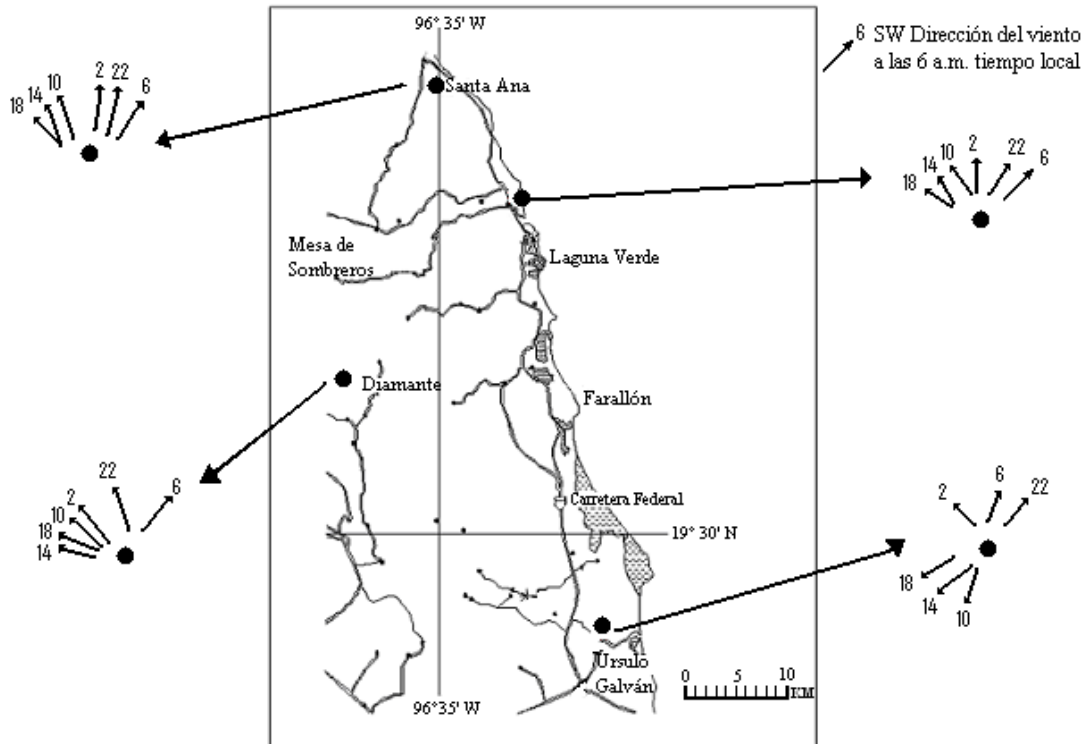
96° 35' W

6 SW Dirección del viento a las 6 a.m. tiempo local

18 14 10 2 22 6

Santa Ana

18 14 10 2 22 6

Mesa de Sombreros

Laguna Verde

Diamante

Farallón

22 6 2 10 18 14

Carretera Federal

19° 30' N

2 6 22 18 14 10

Úrsulo Galván

0 5 10 KM

96°35' W